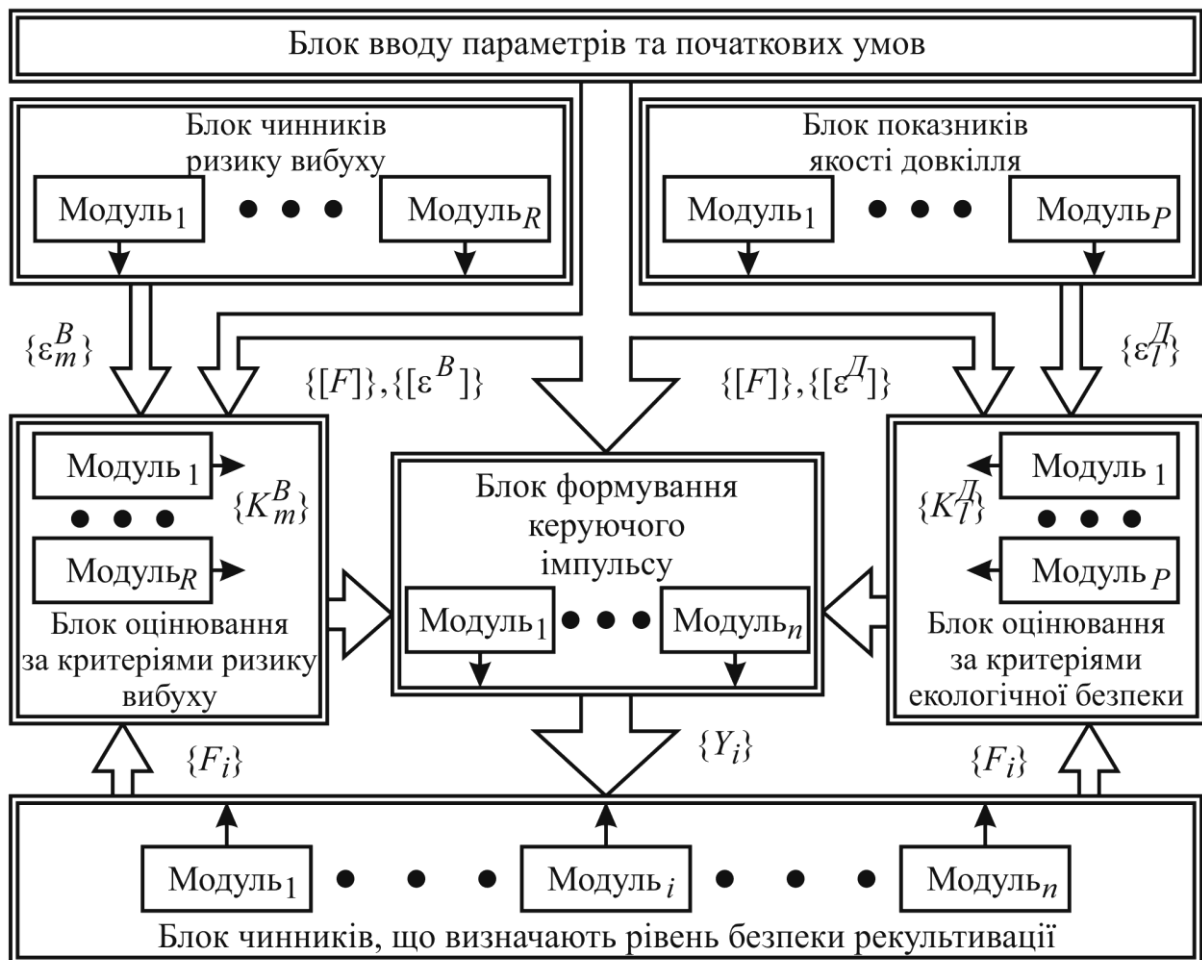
Блок вводу параметрів та початкових умов

Блок чинників ризику вибуху

Модуль$_1$ ● ● ● Модуль$_R$

Блок показників якості довкілля

Модуль$_1$ ● ● ● Модуль$_P$

$\{\varepsilon_m^B\}$

$\{[F]\},\{[\varepsilon^B]\}$

$\{[F]\},\{[\varepsilon^Д]\}$

$\{\varepsilon_l^Д\}$

Модуль $_1$

$\{K_m^B\}$

● ● ●

Модуль$_R$

Блок оцінювання за критеріями ризику вибуху

Блок формування керуючого імпульсу

Модуль$_1$ ● ● ● Модуль$_n$

$\{K_l^Д\}$

Модуль $_1$

● ● ●

Модуль $_P$

Блок оцінювання за критеріями екологічної безпеки

$\{F_i\}$

$\{Y_i\}$

$\{F_i\}$

Модуль$_1$ ● ● ● Модуль $_i$ ● ● ● Модуль$_n$

Блок чинників, що визначають рівень безпеки рекультивації